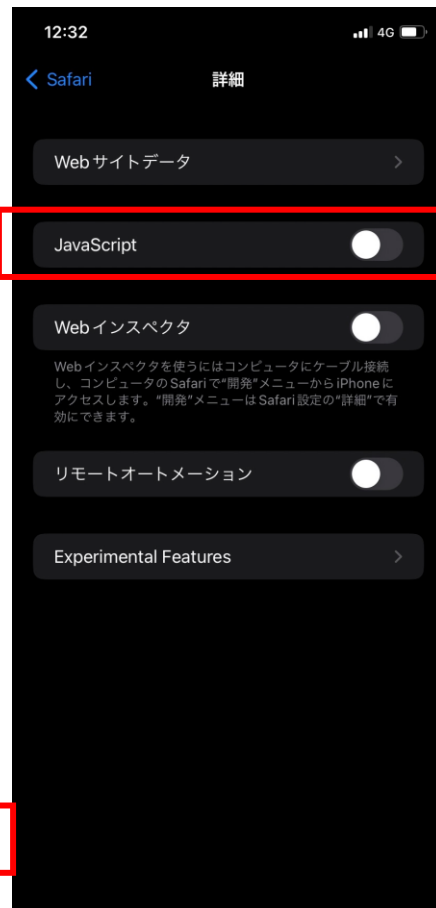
12:32

4G

Safari

詳細

Webサイトデータ

JavaScript

Webインスペクタ

Webインスペクタを使うにはコンピュータにケーブル接続し、コンピュータのSafariで"開発"メニューからiPhoneにアクセスします。"開発"メニューはSafari設定の"詳細"で有効にできます。

リモートオートメーション

Experimental Features